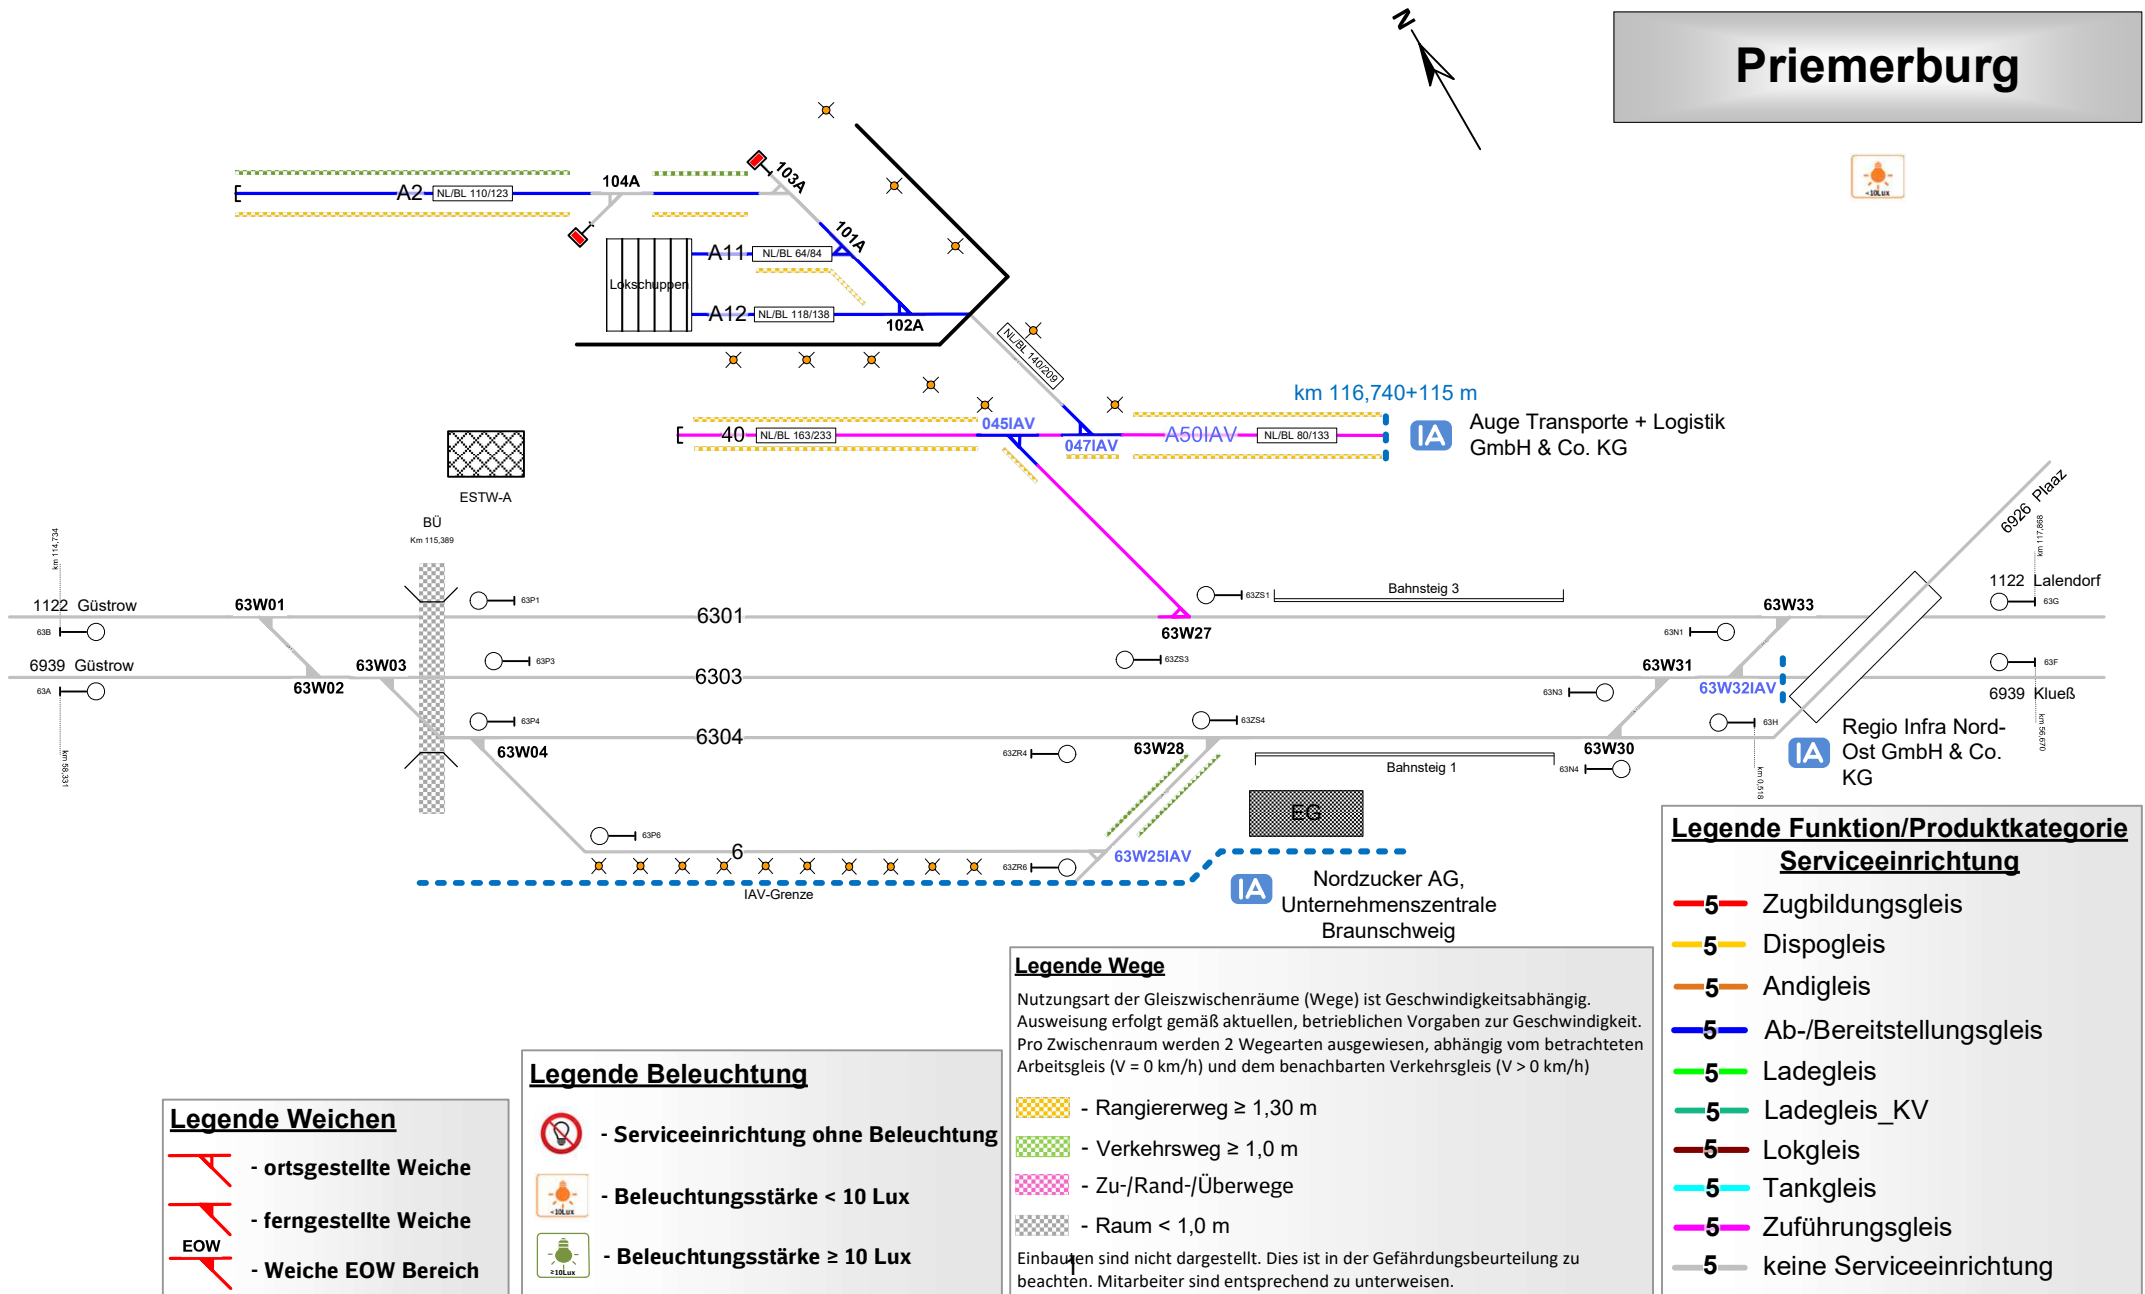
Priemerburg

N

A2 NL/BL 110/123
104A
103A
101A
A11 NL/BL 64/84
Lokschuppen
A12 NL/BL 118/138
102A
NL/BL 140/209

km 116,740+115 m
40 NL/BL 163/233
045IAV
047IAV
A50IAV NL/BL 80/133
IA Auge Transporte + Logistik GmbH & Co. KG

ESTW-A
BÜ
Km 115,389

km 114,734
1122 Güstrow
63B
63W01
63P1
6301
63ZS1
Bahnsteig 3
63W27
63N1
63W33
6926 Plaaz
km 117,868
1122 Lalendorf
63G
6939 Güstrow
63A
63W03
63W02
63P3
6303
63ZS3
63W31
63N3
63W32IAV
63F
6939 Klueß
63P4
63ZS4
63H
IA Regio Infra Nord-Ost GmbH & Co. KG
km 58,331
63W04
6304
63ZR4
63W28
Bahnsteig 1
63W30
63N4
km 0,518
km 56,670
EG
63P6
6
63ZR6
63W25IAV
IAV-Grenze
IA Nordzucker AG, Unternehmenszentrale Braunschweig

Legende Funktion/Produktkategorie Serviceeinrichtung
5 Zugbildungsgleis
5 Dispogleis
5 Andigleis
5 Ab-/Bereitstellungsgleis
5 Ladegleis
5 Ladegleis_KV
5 Lokgleis
5 Tankgleis
5 Zuführungsgleis
5 keine Serviceeinrichtung

Legende Wege
Nutzungsart der Gleiszwischenräume (Wege) ist Geschwindigkeitsabhängig. Ausweisung erfolgt gemäß aktuellen, betrieblichen Vorgaben zur Geschwindigkeit. Pro Zwischenraum werden 2 Wegearten ausgewiesen, abhängig vom betrachteten Arbeitsgleis (V = 0 km/h) und dem benachbarten Verkehrsgleis (V > 0 km/h)
- Rangiererweg ≥ 1,30 m
- Verkehrsweg ≥ 1,0 m
- Zu-/Rand-/Überwege
- Raum < 1,0 m
Einbauten sind nicht dargestellt. Dies ist in der Gefährdungsbeurteilung zu beachten. Mitarbeiter sind entsprechend zu unterweisen.

Legende Beleuchtung
- Serviceeinrichtung ohne Beleuchtung
<10Lux - Beleuchtungsstärke < 10 Lux
≥10Lux - Beleuchtungsstärke ≥ 10 Lux

Legende Weichen
- ortsgestellte Weiche
- ferngestellte Weiche
EOW - Weiche EOW Bereich